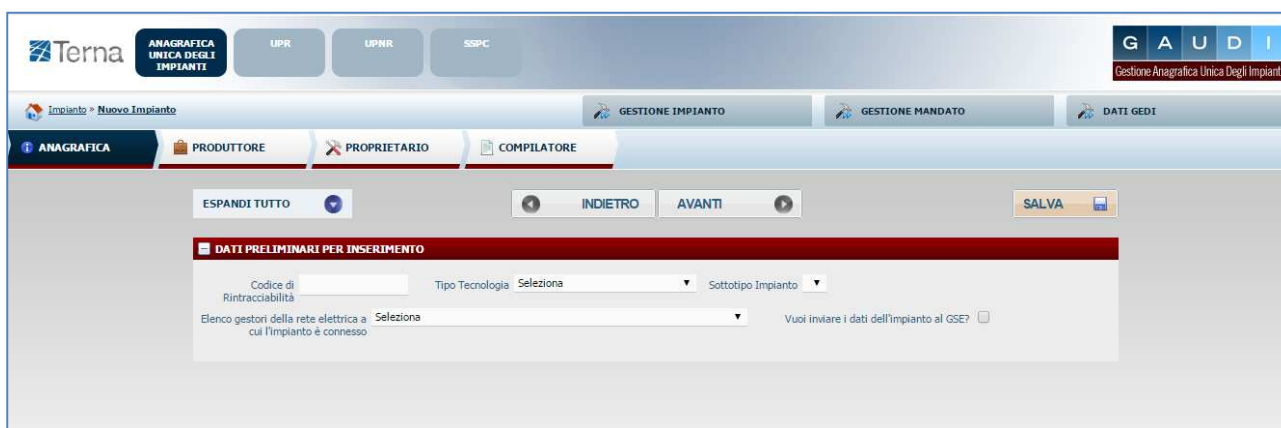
Terna
ANAGRAFICA UNICA DEGLI IMPIANTI
UPR
UPNR
SSPC
G A U D I
Gestione Anagrafica Unica Degli Impianti

Impianto » Nuovo Impianto
GESTIONE IMPIANTO
GESTIONE MANDATO
DATI GEDI

ANAGRAFICA
PRODUTTORE
PROPRIETARIO
COMPILATORE

ESPANDI TUTTO
INDIETRO
AVANTI
SALVA

DATI PRELIMINARI PER INSERIMENTO

Codice di Rintracciabilità
Tipo Tecnologia Seleziona
Sottotipo Impianto
Elenco gestori della rete elettrica a cui l'impianto è connesso Seleziona
Vuoi inviare i dati dell'impianto al GSE?